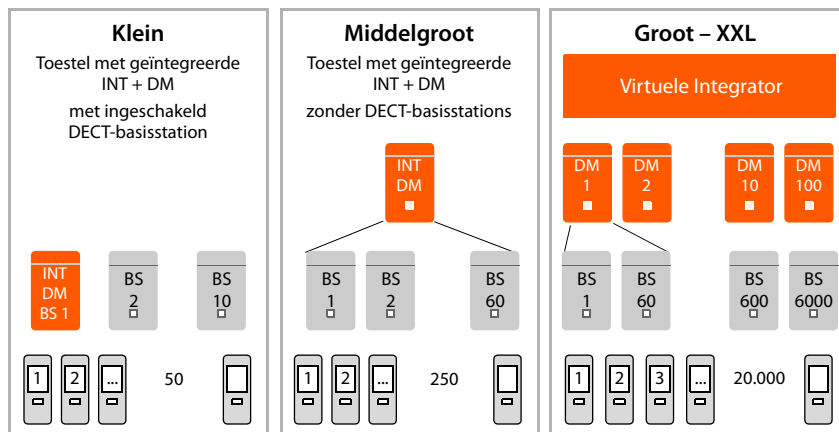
Klein

Toestel met geïntegreerde INT + DM

met ingeschakeld DECT-basisstation

INT
DM
BS 1

BS
2

BS
10

1 2 ... 50

Middelgroot

Toestel met geïntegreerde INT + DM

zonder DECT-basisstations

INT
DM

BS
1

BS
2

BS
60

1 2 ... 250

Groot – XXL

Virtuele Integrator

DM
1

DM
2

DM
10

DM
100

BS
1

BS
60

BS
600

BS
6000

1 2 3 ... 20.000